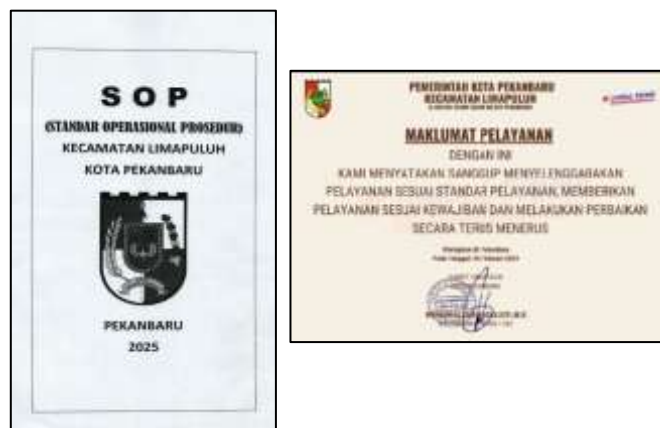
SOP
(STANDAR OPERASIONAL PROSEDUR)
KECAMATAN LIMAPULUH
KOTA PEKANBARU

PEKANBARU
2025

PEMERINTAH KOTA PEKANBARU
KECAMATAN LIMAPULUH
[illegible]

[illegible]

MAKLUMAT PELAYANAN

DENGAN INI
KAMI MENYATAKAN SANGGUP MENYELENGGARAKAN PELAYANAN SESUAI STANDAR PELAYANAN, MEMBERIKAN PELAYANAN SESUAI KEWAJIBAN DAN MELAKUKAN PERBAIKAN SECARA TERUS MENERUS

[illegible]
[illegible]

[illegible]
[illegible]
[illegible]